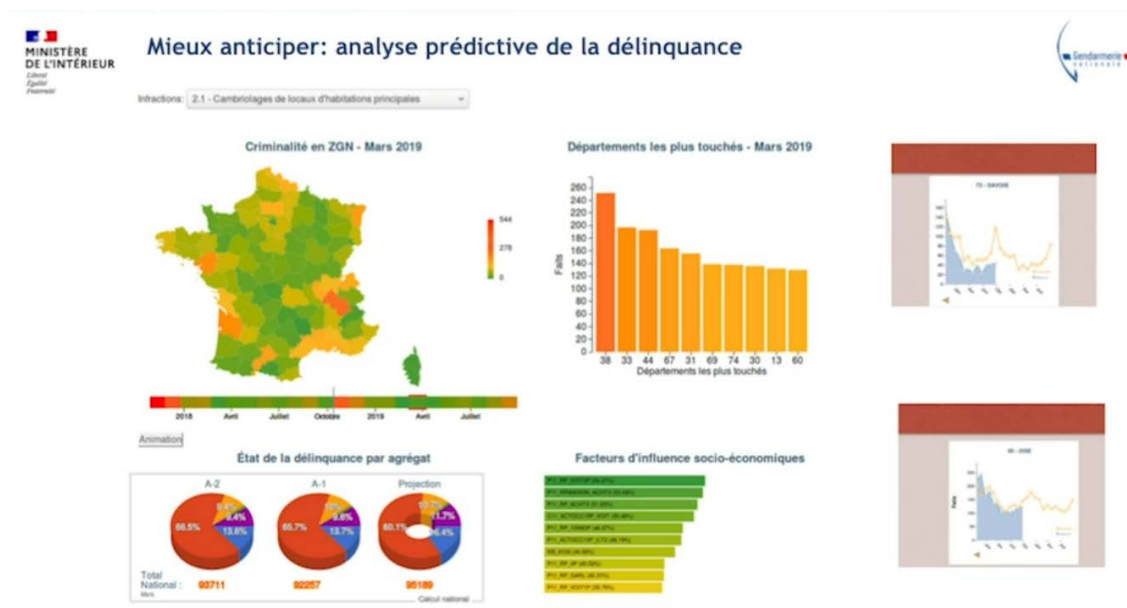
MINISTÈRE DE L'INTÉRIEUR
Liberté
Égalité
Fraternité

Mieux anticiper: analyse prédictive de la délinquance

Gendarmerie nationale

Infractions: 2.1 - Cambriolages de locaux d'habitations principales

Criminalité en ZGN - Mars 2019

544
278
0

2018 Avril Juillet Octobre 2019 Avril Juillet

Animation

Départements les plus touchés - Mars 2019

260
240
220
200
180
160
140
120
100
80
60
40
20
0

Faits

38 33 44 67 31 69 74 30 13 60
Départements les plus touchés

73 - SAVOIE

38 - ISÈRE

Faits

État de la délinquance par agrégat

A-2
66.5%
9.4%
13.6%

A-1
65.7%
8.6%
13.7%

Projection
60.1%
10.7%
11.7%
16.4%

Total National :
93711
92257
95189

Calcul national

Facteurs d'influence socio-économiques

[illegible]
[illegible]
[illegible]
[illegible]
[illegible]
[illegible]
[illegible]
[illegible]
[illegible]
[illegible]
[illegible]